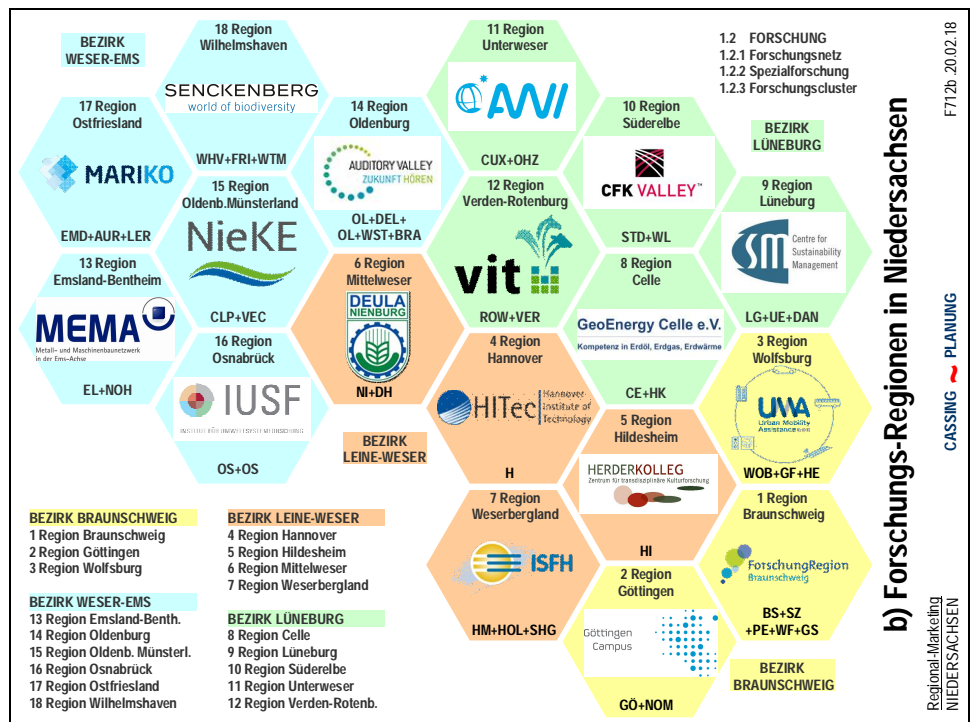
BEZIRK WESER-EMS

18 Region Wilhelmshaven
SENCKENBERG world of biodiversity
WHV+FRI+WTM

11 Region Unterweser
AWI
CUX+OHZ

1.2 FORSCHUNG
1.2.1 Forschungsnetz
1.2.2 Spezialforschung
1.2.3 Forschungscluster

F712b 20.02.18

17 Region Ostfriesland
MARIKO
EMD+AUR+LER

14 Region Oldenburg
AUDITORY VALLEY ZUKUNFT HÖREN
OL+DEL+ OL+WST+BRA

10 Region Süderelbe
CFK VALLEY
STD+WL

BEZIRK LÜNEBURG

15 Region Oldenb.Münsterl.
NieKE
CLP+VEC

12 Region Verden-Rotenburg
vit
ROW+VER

9 Region Lüneburg
Centre for Sustainability Management
LG+UE+DAN

13 Region Emsland-Bentheim
MEMA
Metall- und Maschinenbaunetzwerk in der Ems-Achse
EL+NOH

6 Region Mittelweser
DEULA NIENBURG
NI+DH

8 Region Celle
GeoEnergy Celle e.V.
Kompetenz in Erdöl, Erdgas, Erdwärme
CE+HK

16 Region Osnabrück
IUSF
INSTITUT FÜR UMWELTSYSTEMFORSCHUNG
OS+OS

4 Region Hannover
HITec Hannover Institute of Technology
H

3 Region Wolfsburg
UMA Urban Mobility Assistance
WOB+GF+HE

BEZIRK LEINE-WESER

5 Region Hildesheim
HERDERKOLLEG Zentrum für transdisziplinäre Kulturforschung
HI

b) Forschungs-Regionen in Niedersachsen

CASSING ~ PLANUNG

7 Region Weserbergland
ISFH
HM+HOL+SHG

1 Region Braunschweig
ForschungRegion Braunschweig
BS+SZ +PE+WF+GS

2 Region Göttingen
Göttingen Campus
GÖ+NOM

BEZIRK BRAUNSCHWEIG

BEZIRK BRAUNSCHWEIG
1 Region Braunschweig
2 Region Göttingen
3 Region Wolfsburg

BEZIRK WESER-EMS
13 Region Emsland-Benth.
14 Region Oldenburg
15 Region Oldenb. Münsterl.
16 Region Osnabrück
17 Region Ostfriesland
18 Region Wilhelmshaven

BEZIRK LEINE-WESER
4 Region Hannover
5 Region Hildesheim
6 Region Mittelweser
7 Region Weserbergland

BEZIRK LÜNEBURG
8 Region Celle
9 Region Lüneburg
10 Region Süderelbe
11 Region Unterweser
12 Region Verden-Rotenb.

Regional-Marketing NIEDERSACHSEN